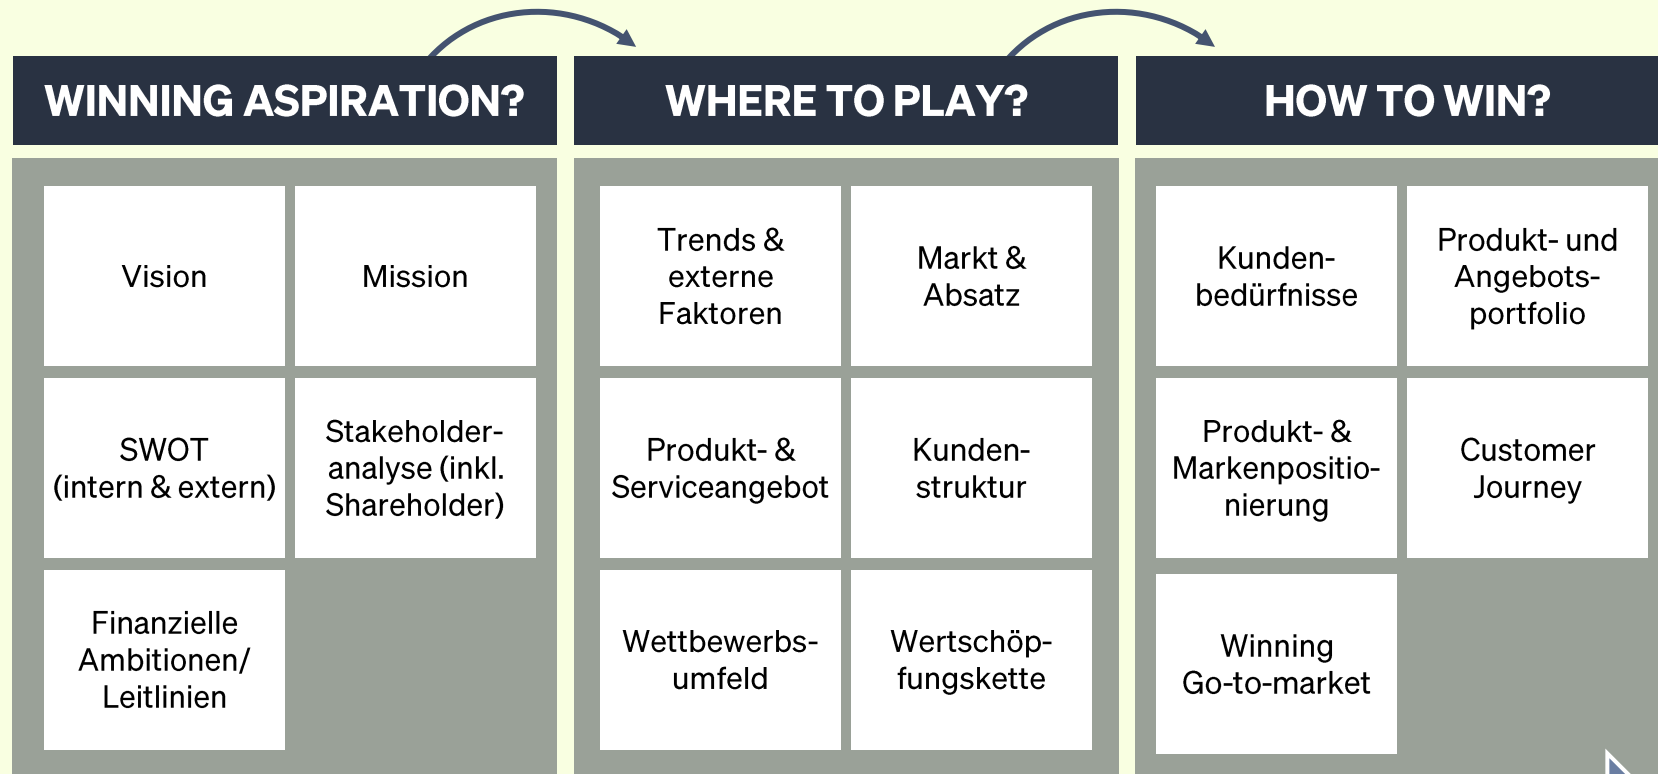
WINNING ASPIRATION?

Vision

Mission

SWOT (intern & extern)

Stakeholderanalyse (inkl. Shareholder)

Finanzielle Ambitionen/ Leitlinien

WHERE TO PLAY?

Trends & externe Faktoren

Markt & Absatz

Produkt- & Serviceangebot

Kundenstruktur

Wettbewerbsumfeld

Wertschöpfungskette

HOW TO WIN?

Kundenbedürfnisse

Produkt- und Angebotsportfolio

Produkt- & Markenpositionierung

Customer Journey

Winning Go-to-market